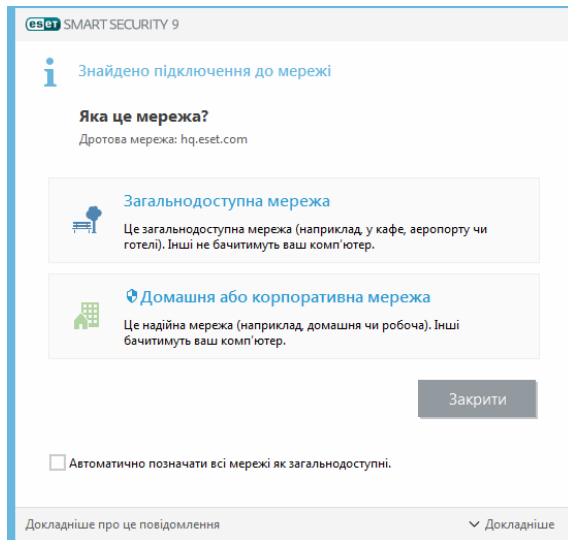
ESET SMART SECURITY 9

Знайдено підключення до мережі

Яка це мережа?

Дротова мережа: hq.eset.com

Загальнодоступна мережа

Це загальнодоступна мережа (наприклад, у кафе, аеропорту чи готелі). Інші не бачитимуть ваш комп'ютер.

Домашня або корпоративна мережа

Це надійна мережа (наприклад, домашня чи робоча). Інші бачитимуть ваш комп'ютер.

Закрити

Автоматично позначати всі мережі як загальнодоступні.

Докладніше про це повідомлення

Докладніше